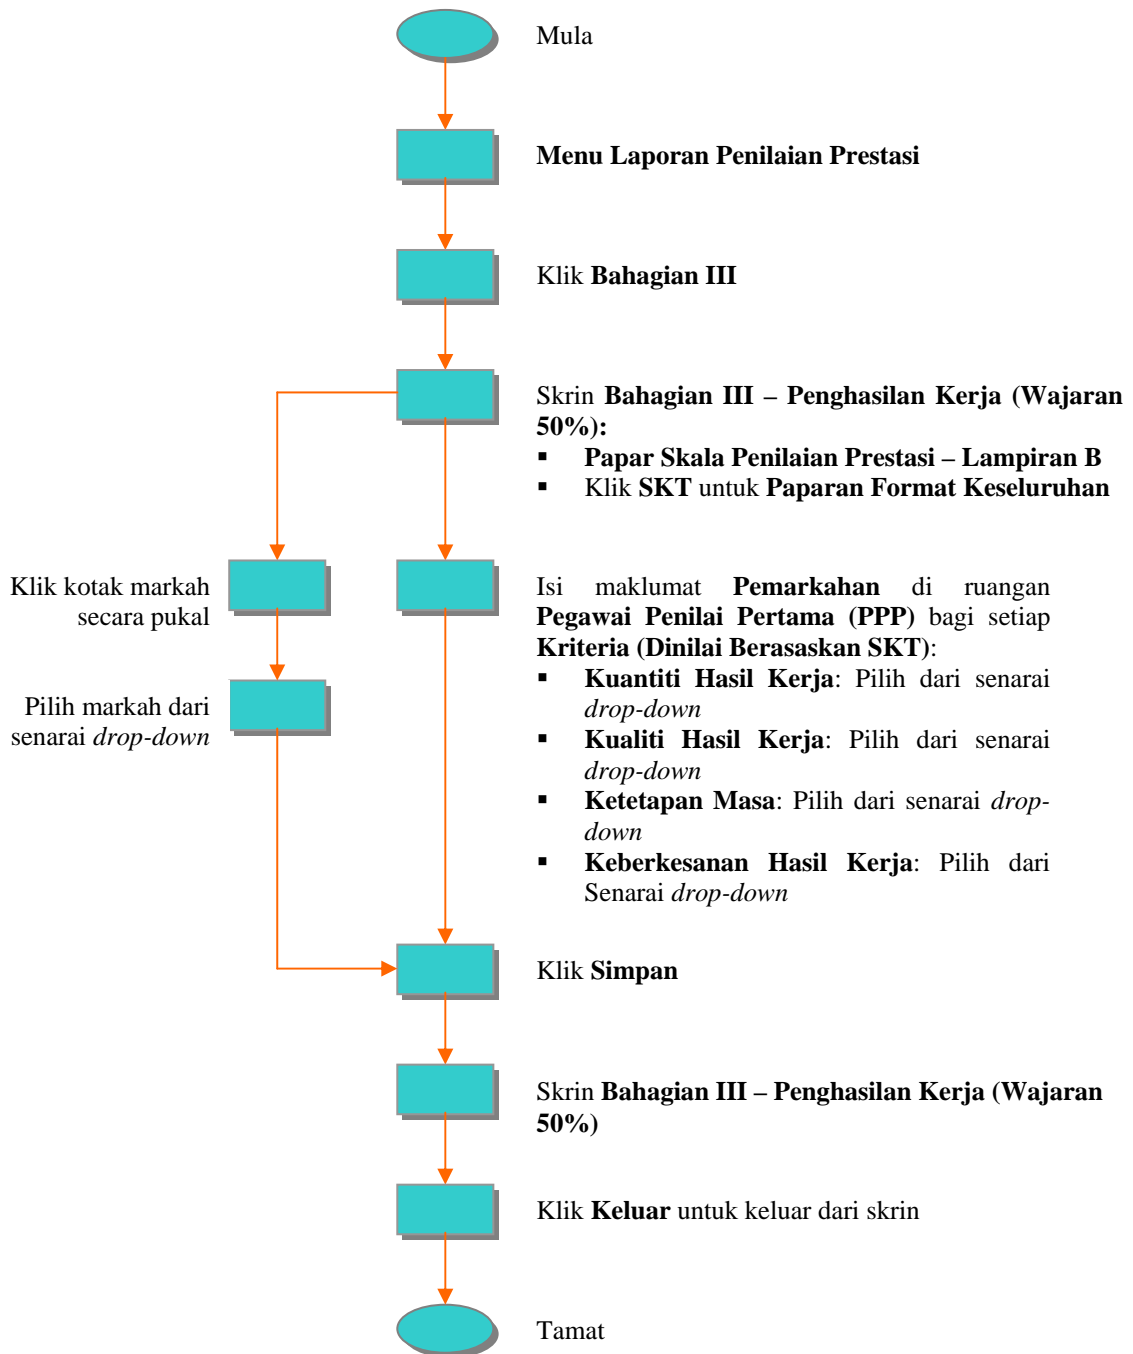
Mula

Menu Laporan Penilaian Prestasi

Klik Bahagian III

Skrin Bahagian III – Penghasilan Kerja (Wajaran 50%):
▪ Papar Skala Penilaian Prestasi – Lampiran B
▪ Klik SKT untuk Paparan Format Keseluruhan

Klik kotak markah secara pukal

Pilih markah dari senarai drop-down

Isi maklumat Pemarkahan di ruangan Pegawai Penilai Pertama (PPP) bagi setiap Kriteria (Dinilai Berasaskan SKT):
▪ Kuantiti Hasil Kerja: Pilih dari senarai drop-down
▪ Kualiti Hasil Kerja: Pilih dari senarai drop-down
▪ Ketetapan Masa: Pilih dari senarai drop-down
▪ Keberkesanan Hasil Kerja: Pilih dari Senarai drop-down

Klik Simpan

Skrin Bahagian III – Penghasilan Kerja (Wajaran 50%)

Klik Keluar untuk keluar dari skrin

Tamat